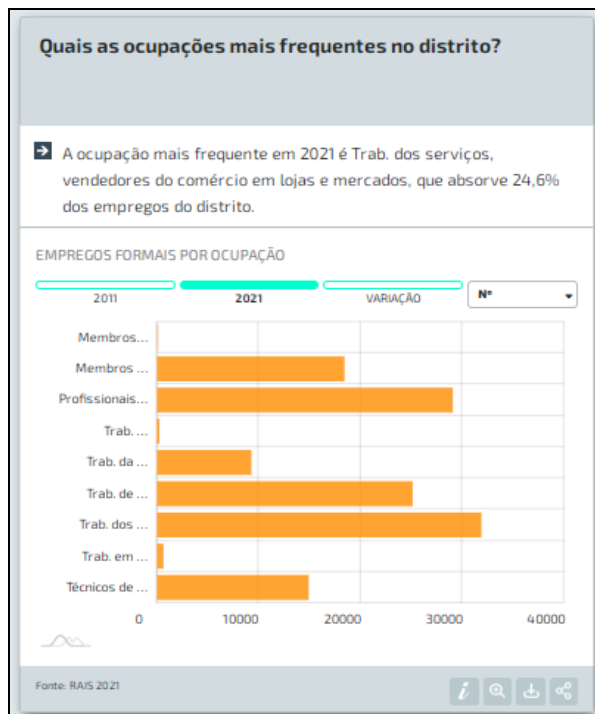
Quais as ocupações mais frequentes no distrito?

A ocupação mais frequente em 2021 é Trab. dos serviços, vendedores do comércio em lojas e mercados, que absorve 24,6% dos empregos do distrito.

EMPREGOS FORMAIS POR OCUPAÇÃO

2011
2021
VARIAÇÃO
Nº

Membros...
Membros ...
Profissionais...
Trab. ...
Trab. da ...
Trab. de ...
Trab. dos ...
Trab. em ...
Técnicos de ...

0
10000
20000
30000
40000

Fonte: RAIS 2021

i